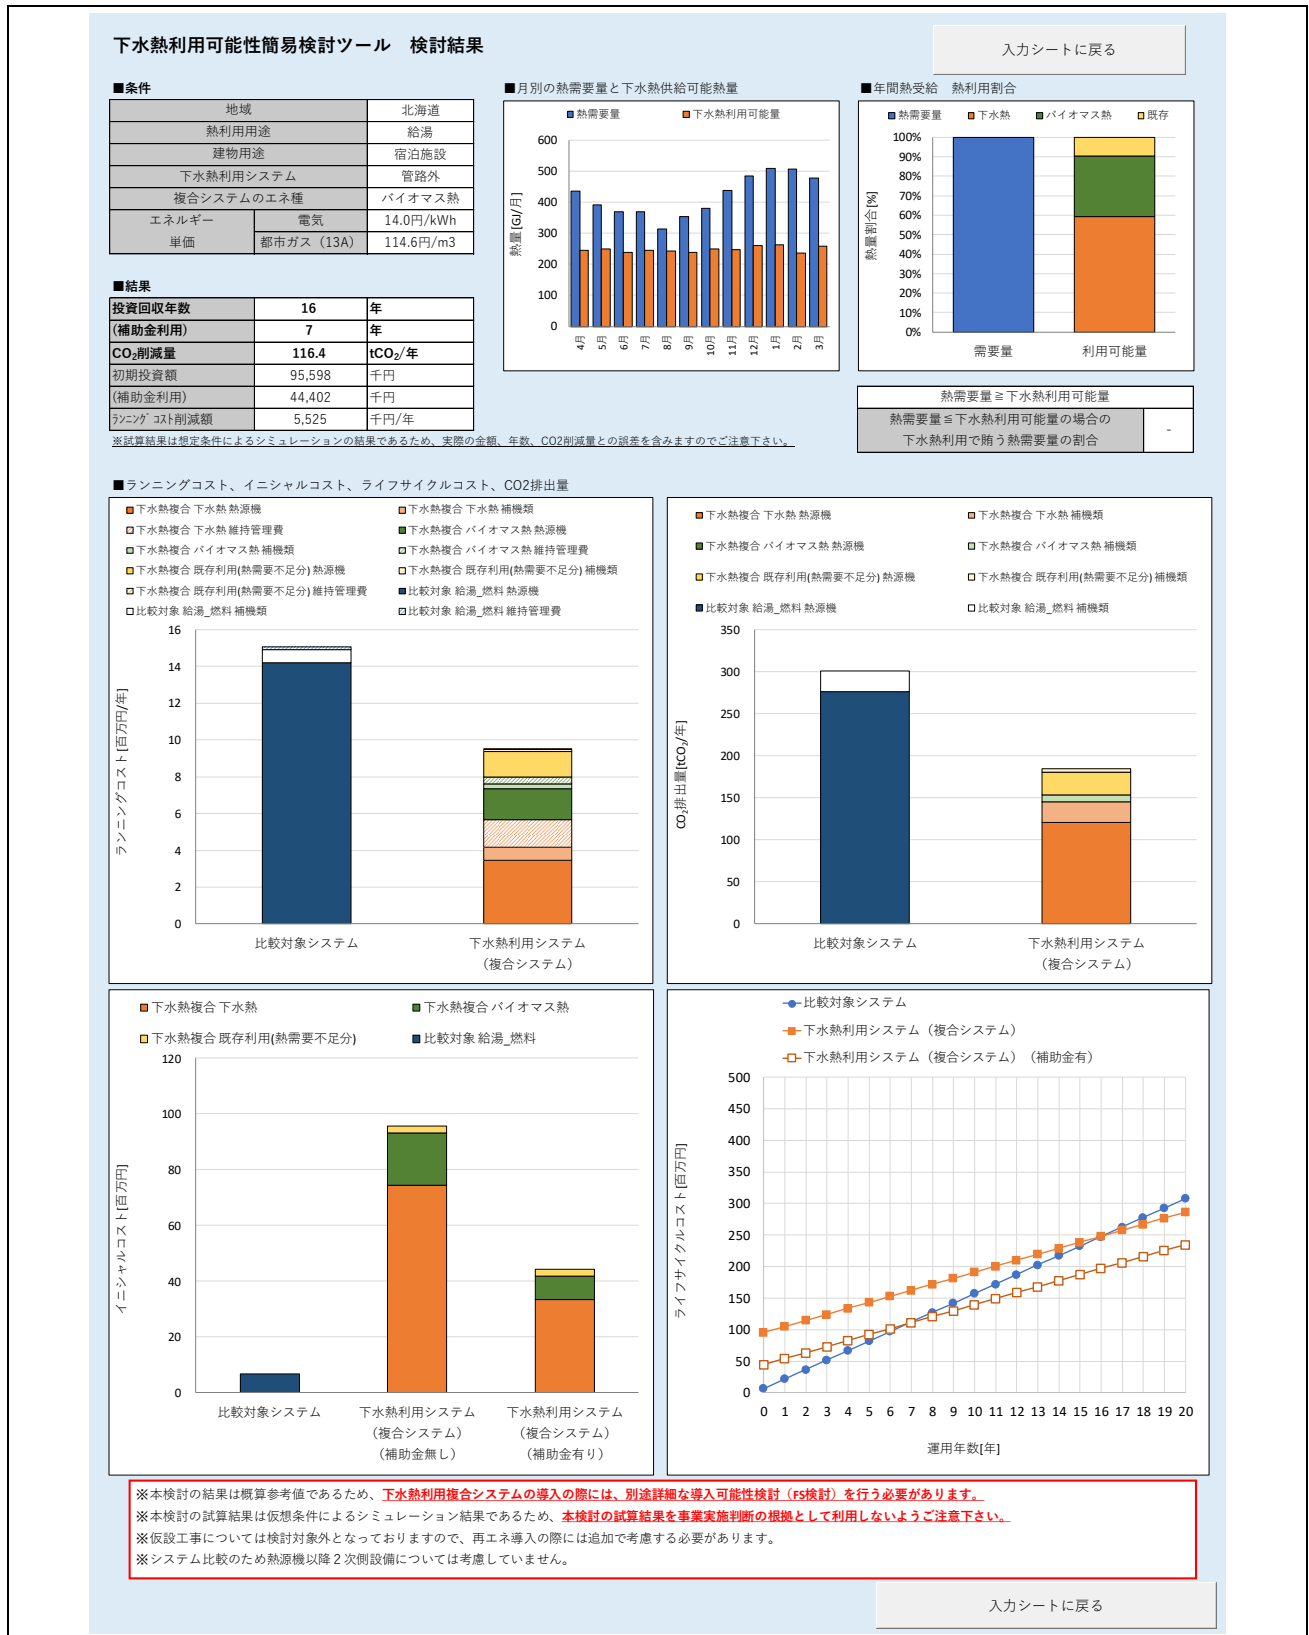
下水熱利用可能性簡易検討ツール　検討結果

入力シートに戻る

■条件

| 地域 | | 北海道 |
|---|---|---|
| 熱利用用途 | | 給湯 |
| 建物用途 | | 宿泊施設 |
| 下水熱利用システム | | 管路外 |
| 複合システムのエネ種 | | バイオマス熱 |
| エネルギー単価 | 電気 | 14.0円/kWh |
| | 都市ガス（13A） | 114.6円/m3 |

■結果

| 投資回収年数 | 16 | 年 |
|---|---|---|
| (補助金利用) | 7 | 年 |
| $CO_2$削減量 | 116.4 | $tCO_2$/年 |
| 初期投資額 | 95,598 | 千円 |
| (補助金利用) | 44,402 | 千円 |
| ﾗﾝﾆﾝｸﾞｺｽﾄ削減額 | 5,525 | 千円/年 |

※試算結果は想定条件によるシミュレーションの結果であるため、実際の金額、年数、CO2削減量との誤差を含みますのでご注意下さい。

■月別の熱需要量と下水熱供給可能熱量
熱需要量　下水熱利用可能量
熱量[GJ/月]
600 500 400 300 200 100 0
4月 5月 6月 7月 8月 9月 10月 11月 12月 1月 2月 3月

■年間熱受給　熱利用割合
熱需要量　下水熱　バイオマス熱　既存
熱量割合[%]
100% 90% 80% 70% 60% 50% 40% 30% 20% 10% 0%
需要量　利用可能量

| 熱需要量≧下水熱利用可能量 | |
|---|---|
| 熱需要量≦下水熱利用可能量の場合の下水熱利用で賄う熱需要量の割合 | - |

■ランニングコスト、イニシャルコスト、ライフサイクルコスト、CO2排出量

下水熱複合 下水熱 熱源機　下水熱複合 下水熱 補機類
下水熱複合 下水熱 維持管理費　下水熱複合 バイオマス熱 熱源機
下水熱複合 バイオマス熱 補機類　下水熱複合 バイオマス熱 維持管理費
下水熱複合 既存利用(熱需要不足分) 熱源機　下水熱複合 既存利用(熱需要不足分) 補機類
下水熱複合 既存利用(熱需要不足分) 維持管理費　比較対象 給湯_燃料 熱源機
比較対象 給湯_燃料 補機類　比較対象 給湯_燃料 維持管理費
ランニングコスト[百万円/年]
16 14 12 10 8 6 4 2 0
比較対象システム　下水熱利用システム（複合システム）

下水熱複合 下水熱 熱源機　下水熱複合 下水熱 補機類
下水熱複合 バイオマス熱 熱源機　下水熱複合 バイオマス熱 補機類
下水熱複合 既存利用(熱需要不足分) 熱源機　下水熱複合 既存利用(熱需要不足分) 補機類
比較対象 給湯_燃料 熱源機　比較対象 給湯_燃料 補機類
$CO_2$排出量[$tCO_2$/年]
350 300 250 200 150 100 50 0
比較対象システム　下水熱利用システム（複合システム）

下水熱複合 下水熱　下水熱複合 バイオマス熱
下水熱複合 既存利用(熱需要不足分)　比較対象 給湯_燃料
イニシャルコスト[百万円]
120 100 80 60 40 20 0
比較対象システム　下水熱利用システム（複合システム）（補助金無し）　下水熱利用システム（複合システム）（補助金有り）

比較対象システム
下水熱利用システム（複合システム）
下水熱利用システム（複合システム）（補助金有）
ライフサイクルコスト[百万円]
500 450 400 350 300 250 200 150 100 50 0
0 1 2 3 4 5 6 7 8 9 10 11 12 13 14 15 16 17 18 19 20
運用年数[年]

※本検討の結果は概算参考値であるため、下水熱利用複合システムの導入の際には、別途詳細な導入可能性検討（FS検討）を行う必要があります。
※本検討の試算結果は仮想条件によるシミュレーション結果であるため、本検討の試算結果を事業実施判断の根拠として利用しないようご注意下さい。
※仮設工事については検討対象外となっておりますので、再エネ導入の際には追加で考慮する必要があります。
※システム比較のため熱源機以降２次側設備については考慮していません。

入力シートに戻る